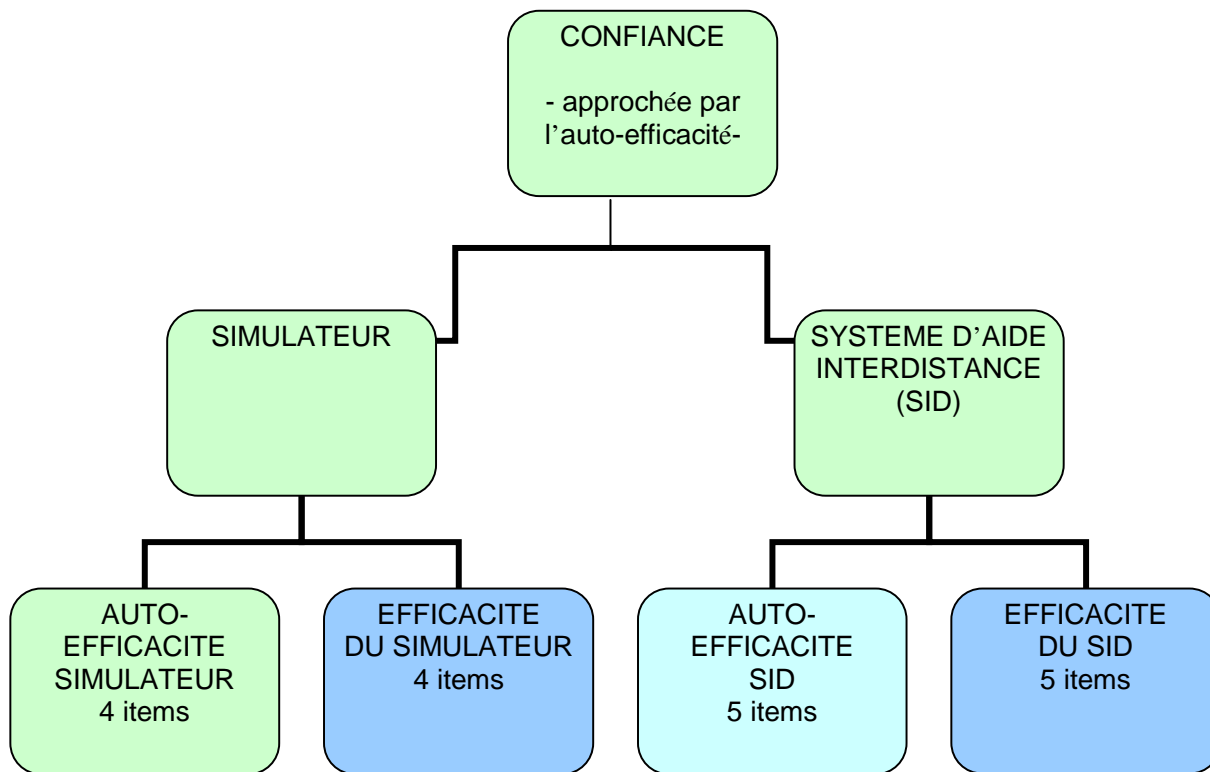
CONFIANCE

- approchée par l'auto-efficacité-

SIMULATEUR

SYSTEME D'AIDE INTERDISTANCE (SID)

AUTO-EFFICACITE SIMULATEUR
4 items

EFFICACITE DU SIMULATEUR
4 items

AUTO-EFFICACITE SID
5 items

EFFICACITE DU SID
5 items